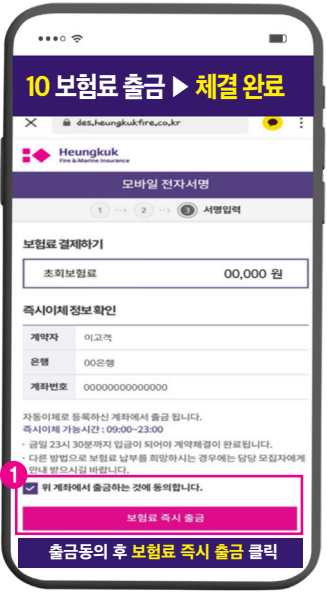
10 보험료 출금 ▶ 체결 완료

des.heungkukfire.co.kr

Heungkuk
Fire & Marine Insurance

모바일 전자서명

1 → 2 → 3 서명입력

보험료 결제하기

| 초회보험료 | 00,000 원 |
|---|---|

즉시이체 정보 확인

| 계약자 | 이고객 |
|---|---|
| 은행 | 00은행 |
| 계좌번호 | 00000000000000 |

자동이체로 등록하신 계좌에서 출금 됩니다.
즉시이체 가능시간 : 09:00~23:00

· 금일 23시 30분까지 입금이 되어야 계약체결이 완료됩니다.
· 다른 방법으로 보험료 납부를 희망하시는 경우에는 담당 모집자에게 안내 받으시길 바랍니다.

1

위 계좌에서 출금하는 것에 동의합니다.

보험료 즉시 출금

출금동의 후 보험료 즉시 출금 클릭